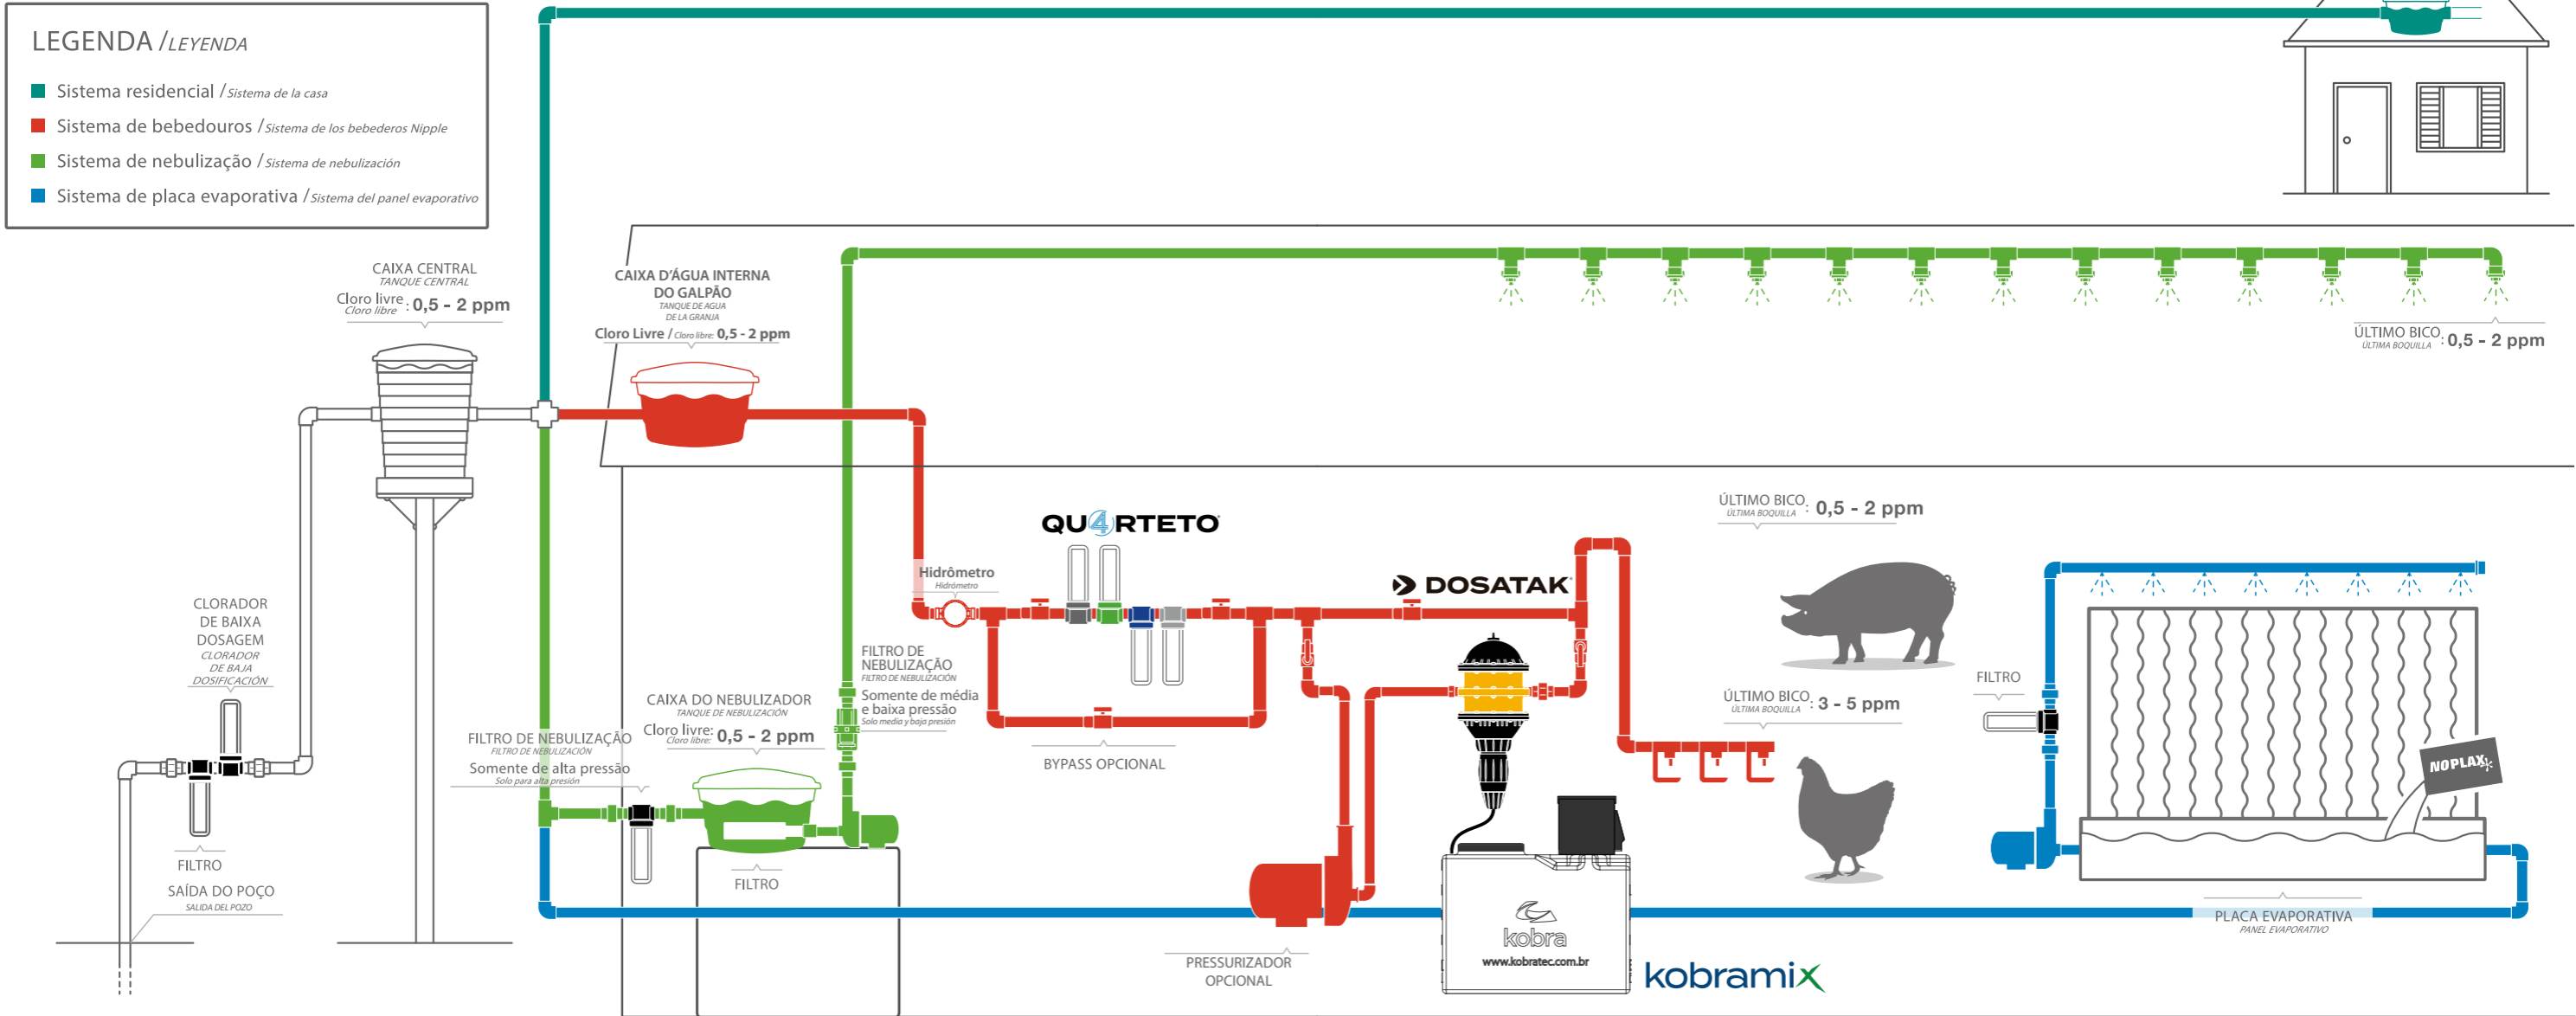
LEGENDA / LEYENDA

Sistema residencial / Sistema de la casa

Sistema de bebedouros / Sistema de los bebederos Nipple

Sistema de nebulização / Sistema de nebulización

Sistema de placa evaporativa / Sistema del panel evaporativo

CAIXA CENTRAL
TANQUE CENTRAL
Cloro livre
Cloro libre : 0,5 - 2 ppm

CAIXA D'ÁGUA INTERNA DO GALPÃO
TANQUE DE AGUA DE LA GRANJA
Cloro Livre / Cloro libre: 0,5 - 2 ppm

ÚLTIMO BICO
ÚLTIMA BOQUILLA : 0,5 - 2 ppm

CLORADOR DE BAIXA DOSAGEM
CLORADOR DE BAJA DOSIFICACIÓN

FILTRO

SAÍDA DO POÇO
SALIDA DEL POZO

FILTRO DE NEBULIZAÇÃO
FILTRO DE NEBULIZACIÓN
Somente de alta pressão
Solo para alta presión

CAIXA DO NEBULIZADOR
TANQUE DE NEBULIZACIÓN
Cloro livre:
Cloro libre: 0,5 - 2 ppm

FILTRO

FILTRO DE NEBULIZAÇÃO
FILTRO DE NEBULIZACIÓN
Somente de média e baixa pressão
Solo media y baja presión

Hidrômetro
Hidrómetro

QU4RTETO

BYPASS OPCIONAL

DOSATAK

PRESSURIZADOR OPCIONAL

kobra
www.kobratec.com.br

kobramix

ÚLTIMO BICO
ÚLTIMA BOQUILLA : 0,5 - 2 ppm

ÚLTIMO BICO
ÚLTIMA BOQUILLA : 3 - 5 ppm

FILTRO

NOPLAX

PLACA EVAPORATIVA
PANEL EVAPORATIVO